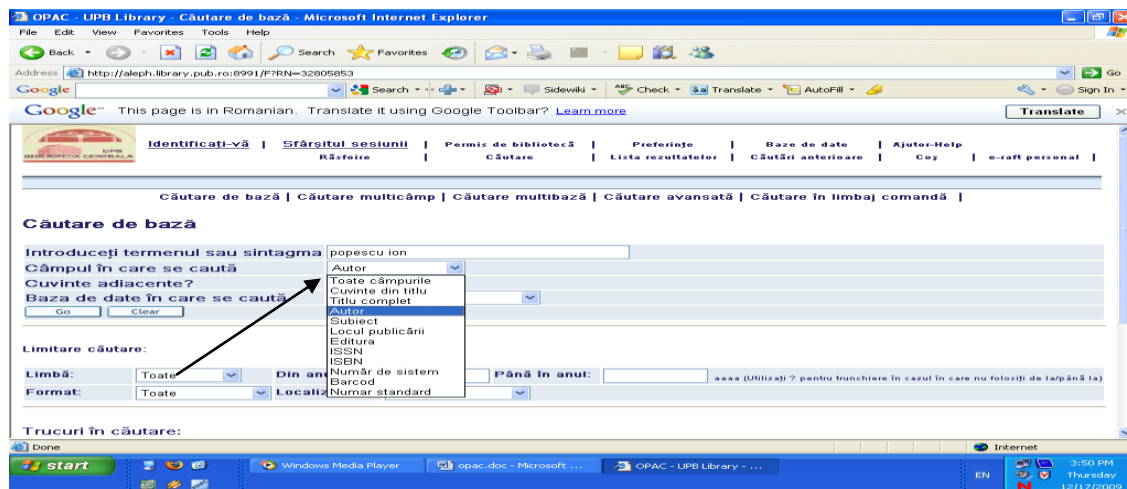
OPAC - UPB Library - Căutare de bază - Microsoft Internet Explorer

File Edit View Favorites Tools Help

Back Search Favorites

Address http://aleph.library.pub.ro:8991/F?RN=32805853 Go

Google Search Sidewiki Check Translate AutoFill Sign In

Google This page is in Romanian. Translate it using Google Toolbar? Learn more Translate

UPB BIBLIOTECA CENTRALA

Identificaţi-vă | Sfârşitul sesiunii | Permis de bibliotecă | Preferinţe | Baze de date | Ajutor-Help
Răsfoire | Căutare | Lista rezultatelor | Căutări anterioare | Coş | e-raft personal |

Căutare de bază | Căutare multicâmp | Căutare multibază | Căutare avansată | Căutare în limbaj comandă |

Căutare de bază

Introduceţi termenul sau sintagma popescu ion
Câmpul în care se caută Autor
Cuvinte adiacente?
Baza de date în care se caută
Go Clear

Toate câmpurile
Cuvinte din titlu
Titlu complet
Autor
Subiect
Locul publicării
Editura
ISSN
ISBN
Număr de sistem
Barcod
Numar standard

Limitare căutare:

Limbă: Toate Din an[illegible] Până în anul: aaaa (Utilizaţi ? pentru trunchiere în cazul în care nu foloziţi de la/până la)
Format: Toate Localiz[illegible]

Trucuri în căutare:

Done Internet

start Windows Media Player opac.doc - Microsoft ... OPAC - UPB Library - ... EN 3:50 PM Thursday 12/17/2009